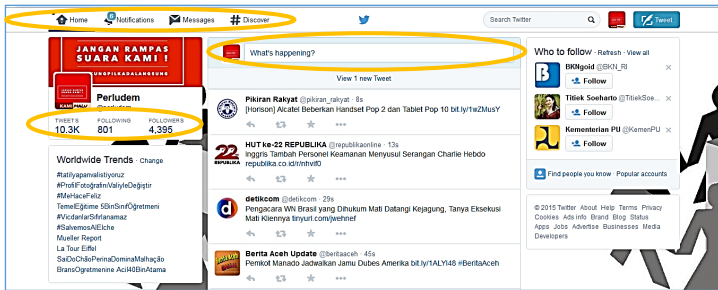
Home Notifications Messages Discover

Search Twitter

Tweet

JANGAN RAMPAS SUARA KAMI !
#DUKUNGPILKADALANGSUNG

Perludem
@perludem

TWEETS 10.3K FOLLOWING 801 FOLLOWERS 4,395

Worldwide Trends · Change
#tatilyapanvalistiyoruz
#ProfilFotoğrafımValiyleDeğiştir
#MeHaceFeliz
TemelEğitime5BinSınıfÖğretmeni
#VicdanlarSifirlanamaz
#SalvemosAlElche
Mueller Report
La Tour Eiffel
SaiDoChãoPerinaDominaMalhação
BransOgretmenine Aci40BinAtama

What's happening?

View 1 new Tweet

Pikiran Rakyat @pikiran_rakyat · 8s
[Horison] Alcatel Beberkan Handset Pop 2 dan Tablet Pop 10 bit.ly/1wZMusY

HUT ke-22 REPUBLIKA @republikaonline · 13s
Inggris Tambah Personel Keamanan Menyusul Serangan Charlie Hebdo republika.co.id/r/nhvif0

detikcom @detikcom · 29s
Pengacara WN Brasil yang Dihukum Mati Datangi Kejagung, Tanya Eksekusi Mati Kliennya tinyurl.com/jwehnef

Berita Aceh Update @beritaaceh · 45s
Pemkot Manado Jadwalkan Jamu Dubes Amerika bit.ly/1ALYI48 #BeritaAceh

Who to follow · Refresh · View all
BKNgoid @BKN_RI
Follow
Titiek Soeharto @TitiekSoe...
Follow
Kementerian PU @KemenPU
Follow
Find people you know · Popular accounts

© 2015 Twitter About Help Terms Privacy Cookies Ads info Brand Blog Status Apps Jobs Advertise Businesses Media Developers